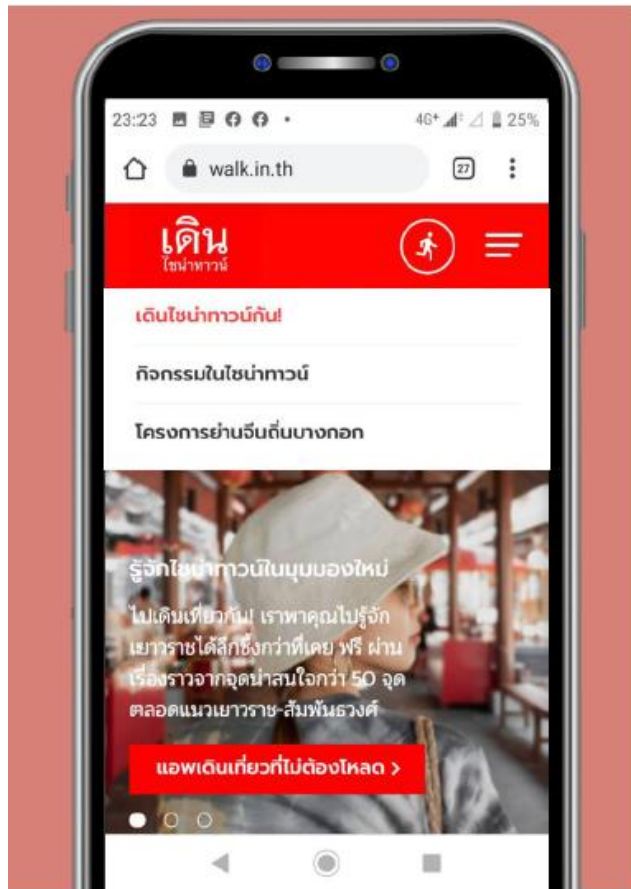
23:23 4G+ 25%

walk.in.th

27

เดิน
ไชน่าทาวน์

เดินไชน่าทาวน์กัน!

กิจกรรมในไชน่าทาวน์

โครงการย่านจีนถิ่นบางกอก

รู้จักไชน่าทาวน์ในมุมมองใหม่

ไปเดินเที่ยวกัน! เราพาคุณไปรู้จักเยาวราชได้ลึกซึ้งกว่าที่เคย ฟรี ผ่านเรื่องราวจากจุดน่าสนใจกว่า 50 จุด ตลอดแนวเยาวราช-สัมพันธวงศ์

แอพเดินเที่ยวที่ไม่ต้องโหลด >